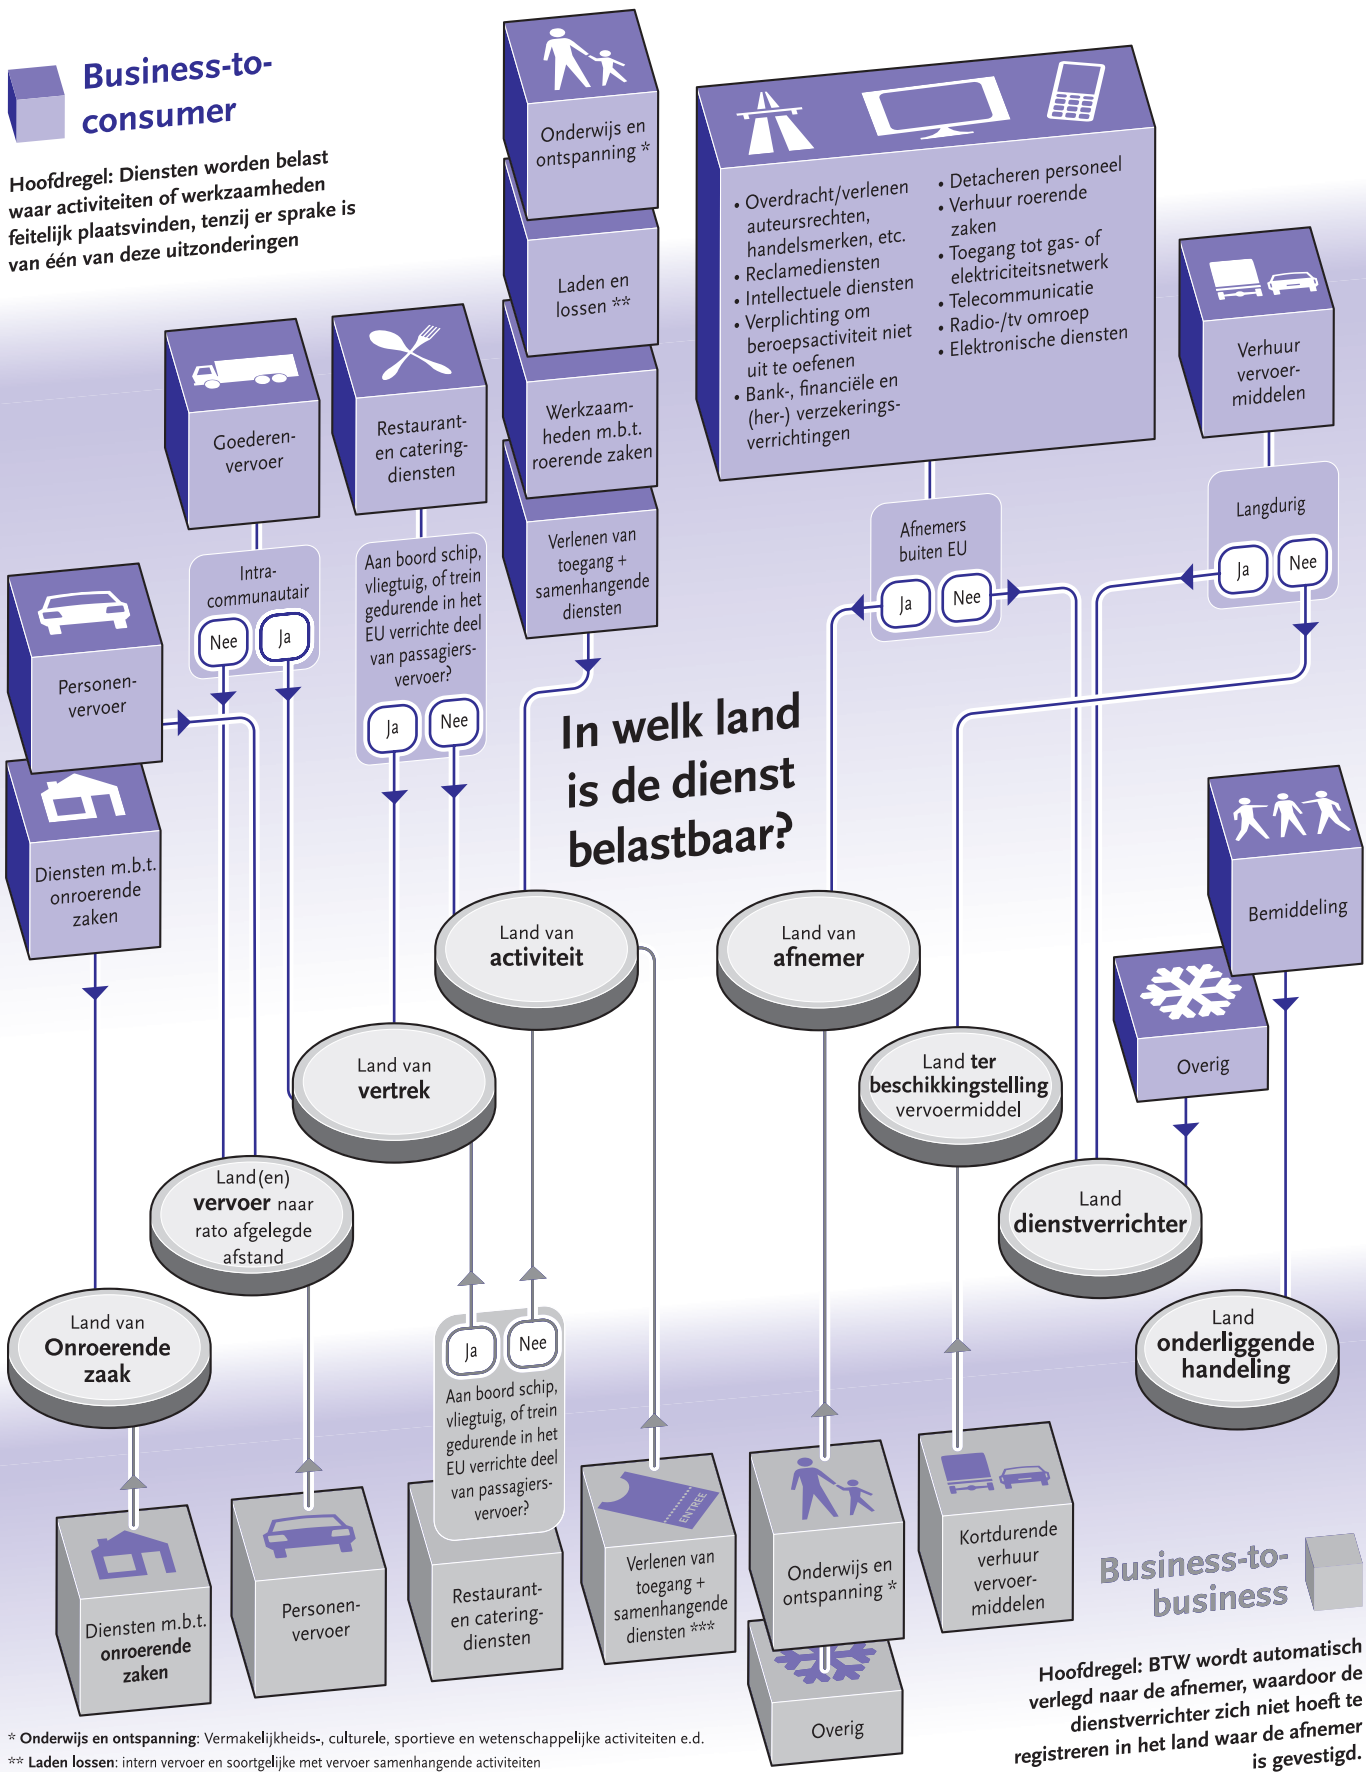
Business-to-consumer

Hoofdregel: Diensten worden belast waar activiteiten of werkzaamheden feitelijk plaatsvinden, tenzij er sprake is van één van deze uitzonderingen

Onderwijs en ontspanning *

Laden en lossen **

Werkzaamheden m.b.t. roerende zaken

Verlenen van toegang + samenhangende diensten

• Overdracht/verlenen auteursrechten, handelsmerken, etc.
• Reclamediensten
• Intellectuele diensten
• Verplichting om beroepsactiviteit niet uit te oefenen
• Bank-, financiële en (her-) verzekeringsverrichtingen

• Detacheren personeel
• Verhuur roerende zaken
• Toegang tot gas- of elektriciteitsnetwerk
• Telecommunicatie
• Radio-/tv omroep
• Elektronische diensten

Verhuur vervoermiddelen

Langdurig
Ja
Nee

Afnemers buiten EU
Ja
Nee

Goederenvervoer

Restaurant- en cateringdiensten

Intracommunautair
Nee
Ja

Aan boord schip, vliegtuig, of trein gedurende in het EU verrichte deel van passagiersvervoer?
Ja
Nee

Personenvervoer

Diensten m.b.t. onroerende zaken

In welk land is de dienst belastbaar?

Land van activiteit

Land van afnemer

Land van vertrek

Land ter beschikkingstelling vervoermiddel

Bemiddeling

Overig

Land(en) vervoer naar rato afgelegde afstand

Land dienstverrichter

Land van Onroerende zaak

Land onderliggende handeling

Ja
Nee
Aan boord schip, vliegtuig, of trein gedurende in het EU verrichte deel van passagiersvervoer?

ENTREE

Diensten m.b.t. onroerende zaken

Personenvervoer

Restaurant- en cateringdiensten

Verlenen van toegang + samenhangende diensten ***

Onderwijs en ontspanning *

Overig

Kortdurende verhuur vervoermiddelen

Business-to-business

Hoofdregel: BTW wordt automatisch verlegd naar de afnemer, waardoor de dienstverrichter zich niet hoeft te registreren in het land waar de afnemer is gevestigd.

* Onderwijs en ontspanning: Vermakelijkheids-, culturele, sportieve en wetenschappelijke activiteiten e.d.
** Laden lossen: intern vervoer en soortgelijke met vervoer samenhangende activiteiten